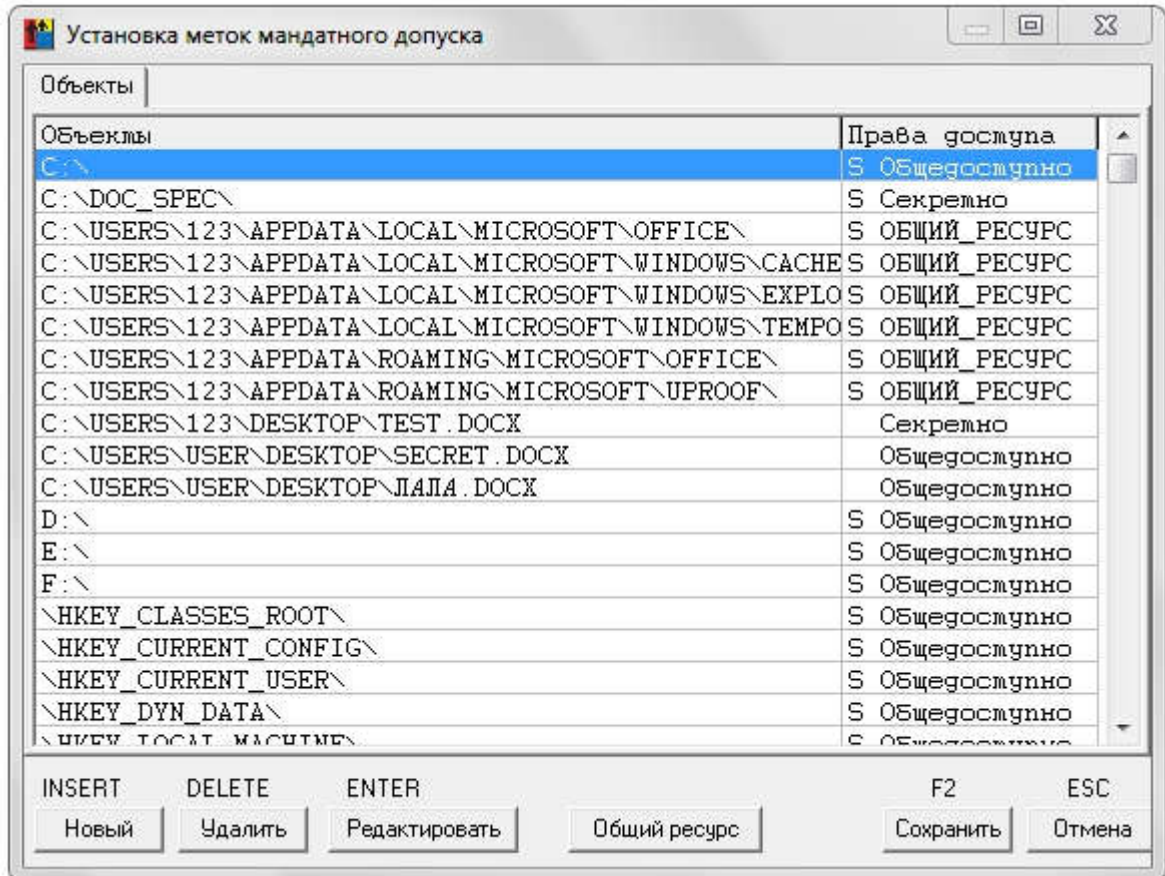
Установка меток мандатного допуска

Объекты

| Объекты | Права доступа |
|---|---|
| C:\ | S Общедоступно |
| C:\DOC_SPEC\ | S Секретно |
| C:\USERS\123\APPDATA\LOCAL\MICROSOFT\OFFICE\ | S ОБЩИЙ_РЕСУРС |
| C:\USERS\123\APPDATA\LOCAL\MICROSOFT\WINDOWS\CACHE | S ОБЩИЙ_РЕСУРС |
| C:\USERS\123\APPDATA\LOCAL\MICROSOFT\WINDOWS\EXPLO | S ОБЩИЙ_РЕСУРС |
| C:\USERS\123\APPDATA\LOCAL\MICROSOFT\WINDOWS\TEMPO | S ОБЩИЙ_РЕСУРС |
| C:\USERS\123\APPDATA\ROAMING\MICROSOFT\OFFICE\ | S ОБЩИЙ_РЕСУРС |
| C:\USERS\123\APPDATA\ROAMING\MICROSOFT\UPROOF\ | S ОБЩИЙ_РЕСУРС |
| C:\USERS\123\DESKTOP\TEST.DOCX | Секретно |
| C:\USERS\USER\DESKTOP\SECRET.DOCX | Общедоступно |
| C:\USERS\USER\DESKTOP\ЛАЛА.DOCX | Общедоступно |
| D:\ | S Общедоступно |
| E:\ | S Общедоступно |
| F:\ | S Общедоступно |
| \HKEY_CLASSES_ROOT\ | S Общедоступно |
| \HKEY_CURRENT_CONFIG\ | S Общедоступно |
| \HKEY_CURRENT_USER\ | S Общедоступно |
| \HKEY_DYN_DATA\ | S Общедоступно |
| \HKEY_LOCAL_MACHINE\ | S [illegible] |

INSERT Новый
DELETE Удалить
ENTER Редактировать
Общий ресурс
F2 Сохранить
ESC Отмена